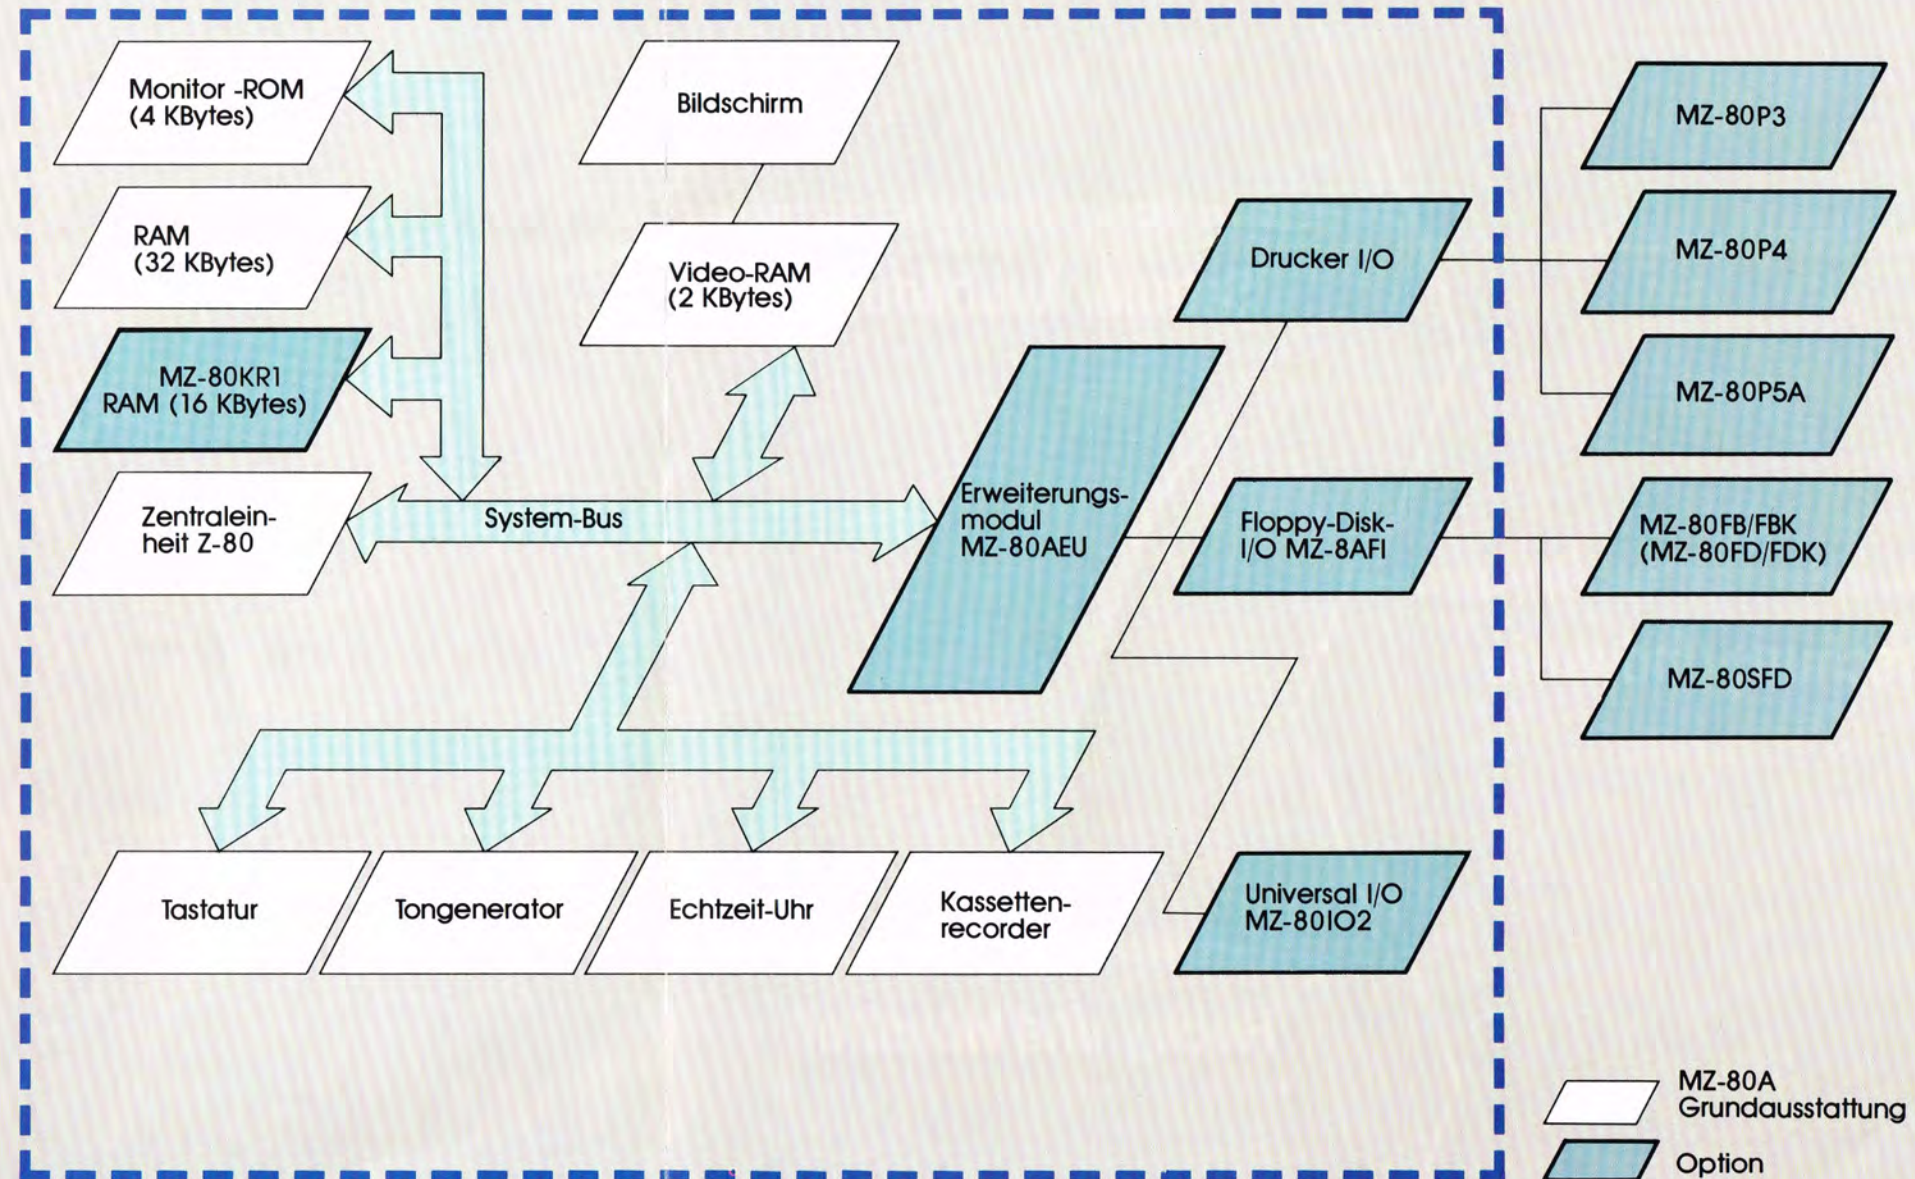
Monitor -ROM
(4 KBytes)

Bildschirm

MZ-80P3

RAM
(32 KBytes)

Video-RAM
(2 KBytes)

Drucker I/O

MZ-80P4

MZ-80KR1
RAM (16 KBytes)

MZ-80P5A

Zentraleinheit Z-80

System-Bus

Erweiterungsmodul
MZ-80AEU

Floppy-Disk-
I/O MZ-8AFI

MZ-80FB/FBK
(MZ-80FD/FDK)

MZ-80SFD

Tastatur

Tongenerator

Echtzeit-Uhr

Kassettenrecorder

Universal I/O
MZ-80IO2

MZ-80A
Grundausstattung

Option